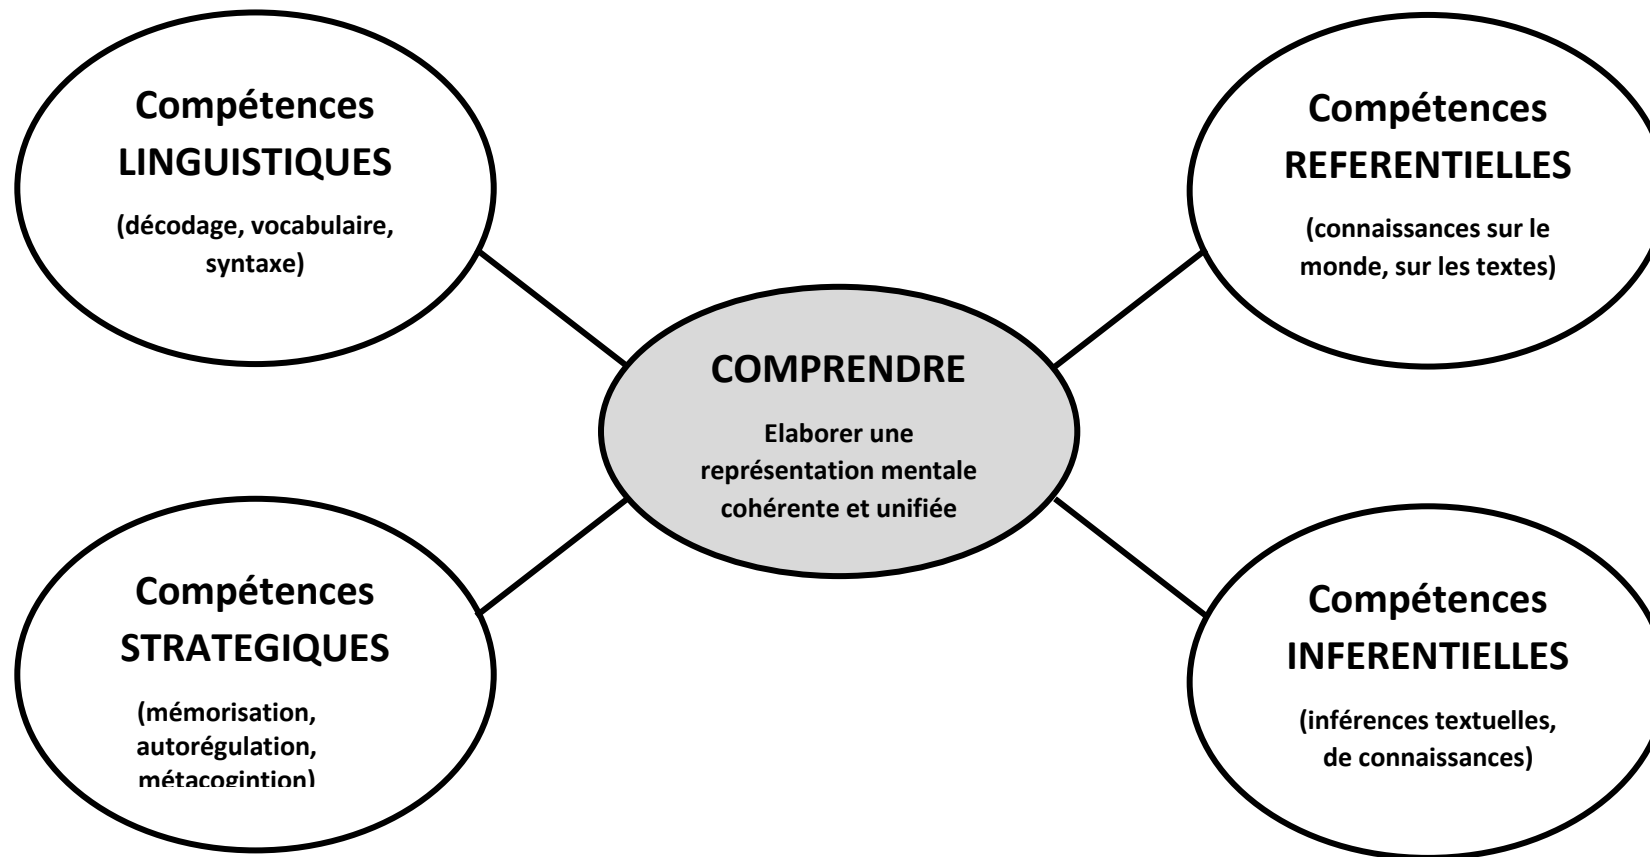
Compétences LINGUISTIQUES

(décodage, vocabulaire, syntaxe)

Compétences REFERENTIELLES

(connaissances sur le monde, sur les textes)

COMPRENDRE

Elaborer une représentation mentale cohérente et unifiée

Compétences STRATEGIQUES

(mémorisation, autorégulation, métacogintion)

Compétences INFERENTIELLES

(inférences textuelles, de connaissances)